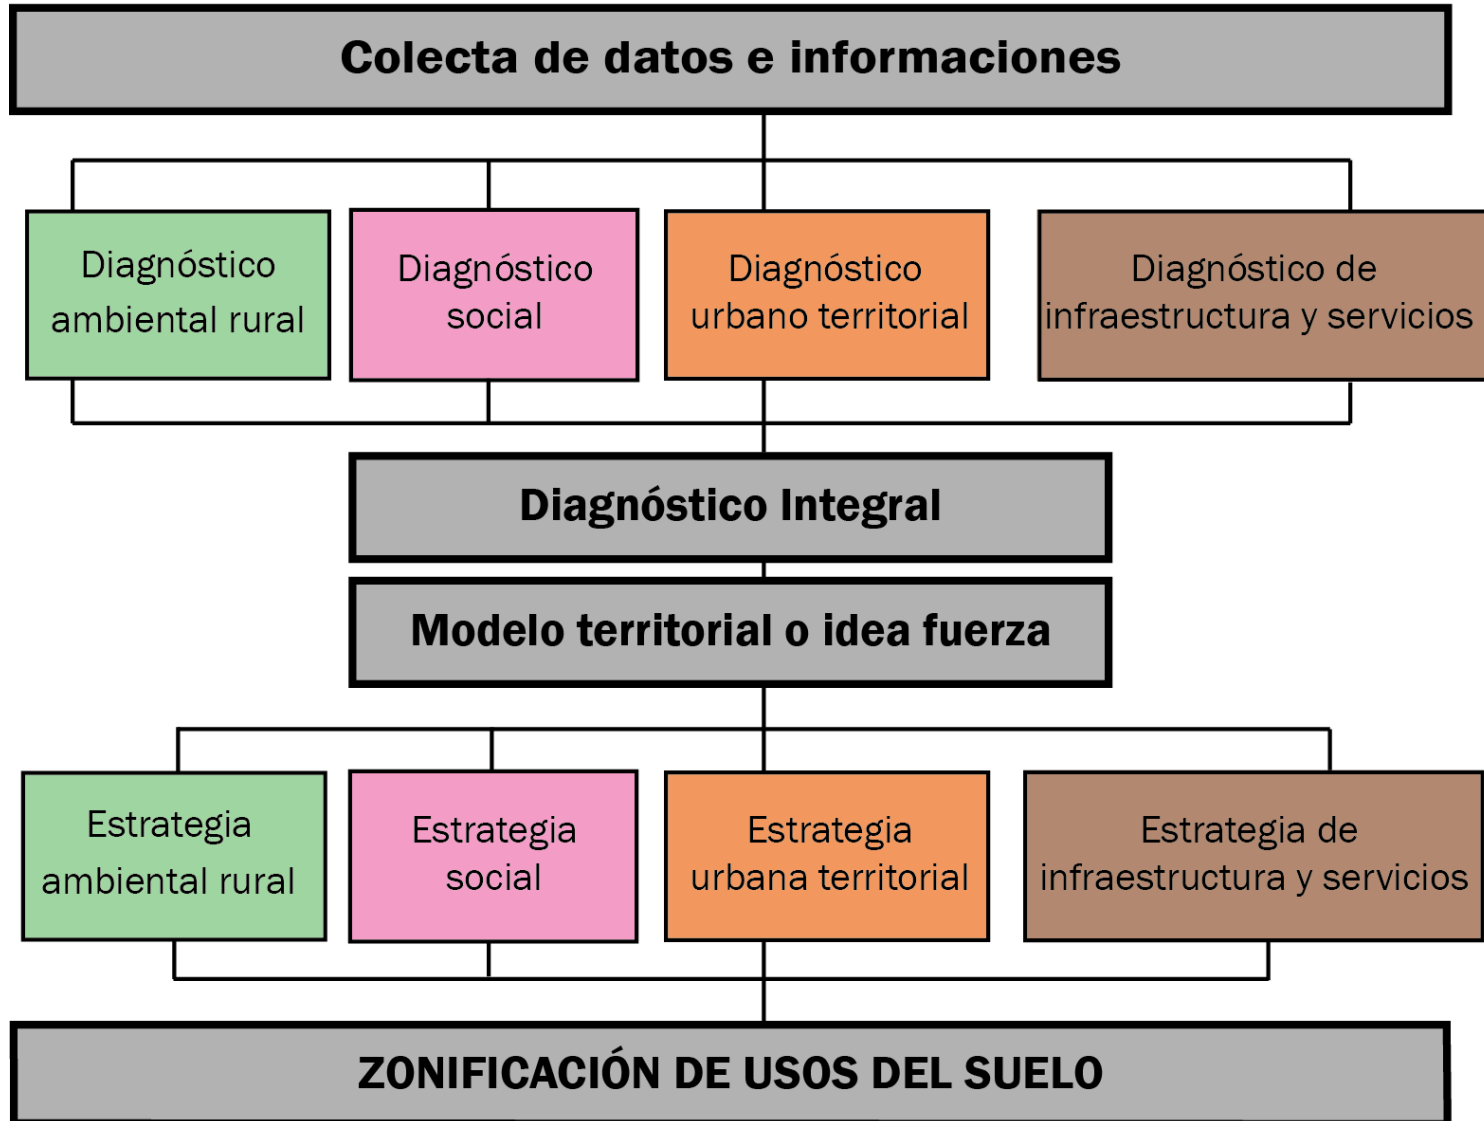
Colecta de datos e informaciones

Diagnóstico ambiental rural

Diagnóstico social

Diagnóstico urbano territorial

Diagnóstico de infraestructura y servicios

Diagnóstico Integral

Modelo territorial o idea fuerza

Estrategia ambiental rural

Estrategia social

Estrategia urbana territorial

Estrategia de infraestructura y servicios

ZONIFICACIÓN DE USOS DEL SUELO